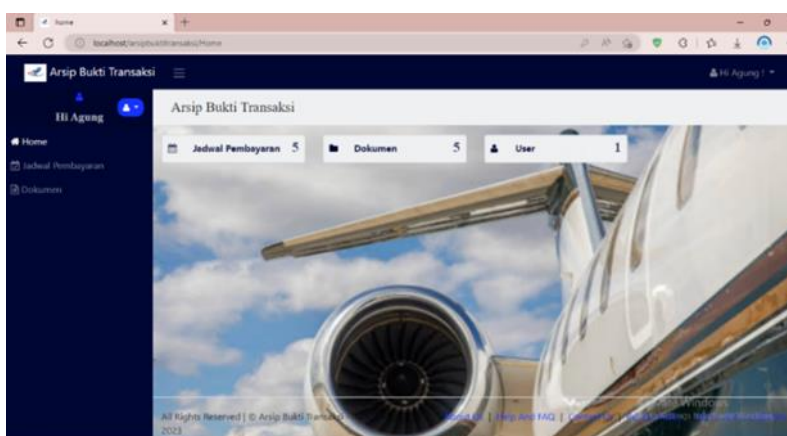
Home

localhost/arsipbuktitransaksi/Home

Arsip Bukti Transaksi

Hi Agung !

Hi Agung

Home

Jadwal Pembayaran

Dokumen

Arsip Bukti Transaksi

Jadwal Pembayaran 5

Dokumen 5

User 1

All Rights Reserved | © Arsip Bukti Transaksi 2023

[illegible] | Help And FAQ | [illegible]

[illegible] Windows